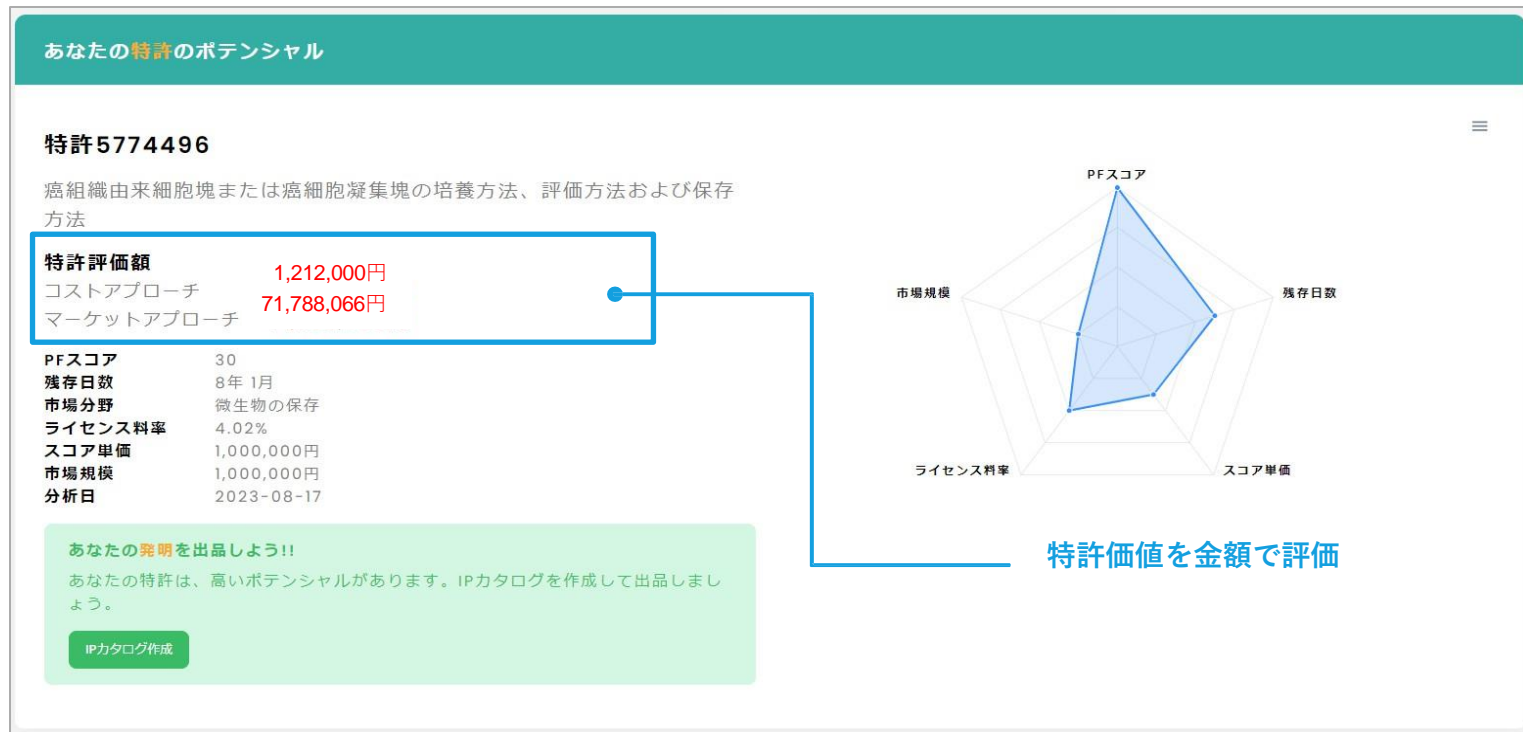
あなたの特許のポテンシャル

特許5774496

癌組織由来細胞塊または癌細胞凝集塊の培養方法、評価方法および保存方法

特許評価額

コストアプローチ 1,212,000円

マーケットアプローチ 71,788,066円

PFスコア 30
残存日数 8年 1月
市場分野 微生物の保存
ライセンス料率 4.02%
スコア単価 1,000,000円
市場規模 1,000,000円
分析日 2023-08-17

あなたの発明を出品しよう!!

あなたの特許は、高いポテンシャルがあります。IPカタログを作成して出品しましょう。

IPカタログ作成

PFスコア
残存日数
スコア単価
ライセンス料率
市場規模

特許価値を金額で評価